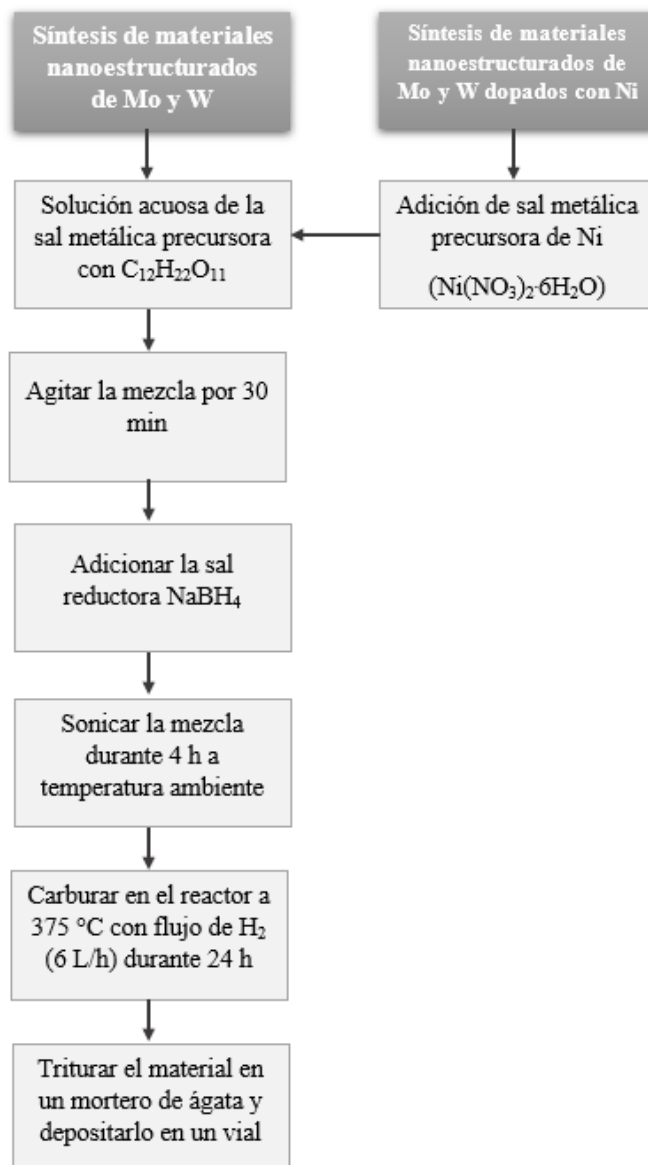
Síntesis de materiales nanoestructurados de Mo y W

Síntesis de materiales nanoestructurados de Mo y W dopados con Ni

Solución acuosa de la sal metálica precursora con $C_{12}H_{22}O_{11}$

Adición de sal metálica precursora de Ni

$(Ni(NO_3)_2{\cdot}6H_2O)$

Agitar la mezcla por 30 min

Adicionar la sal reductora $NaBH_4$

Sonicar la mezcla durante 4 h a temperatura ambiente

Carburar en el reactor a 375 °C con flujo de $H_2$ (6 L/h) durante 24 h

Triturar el material en un mortero de ágata y depositarlo en un vial